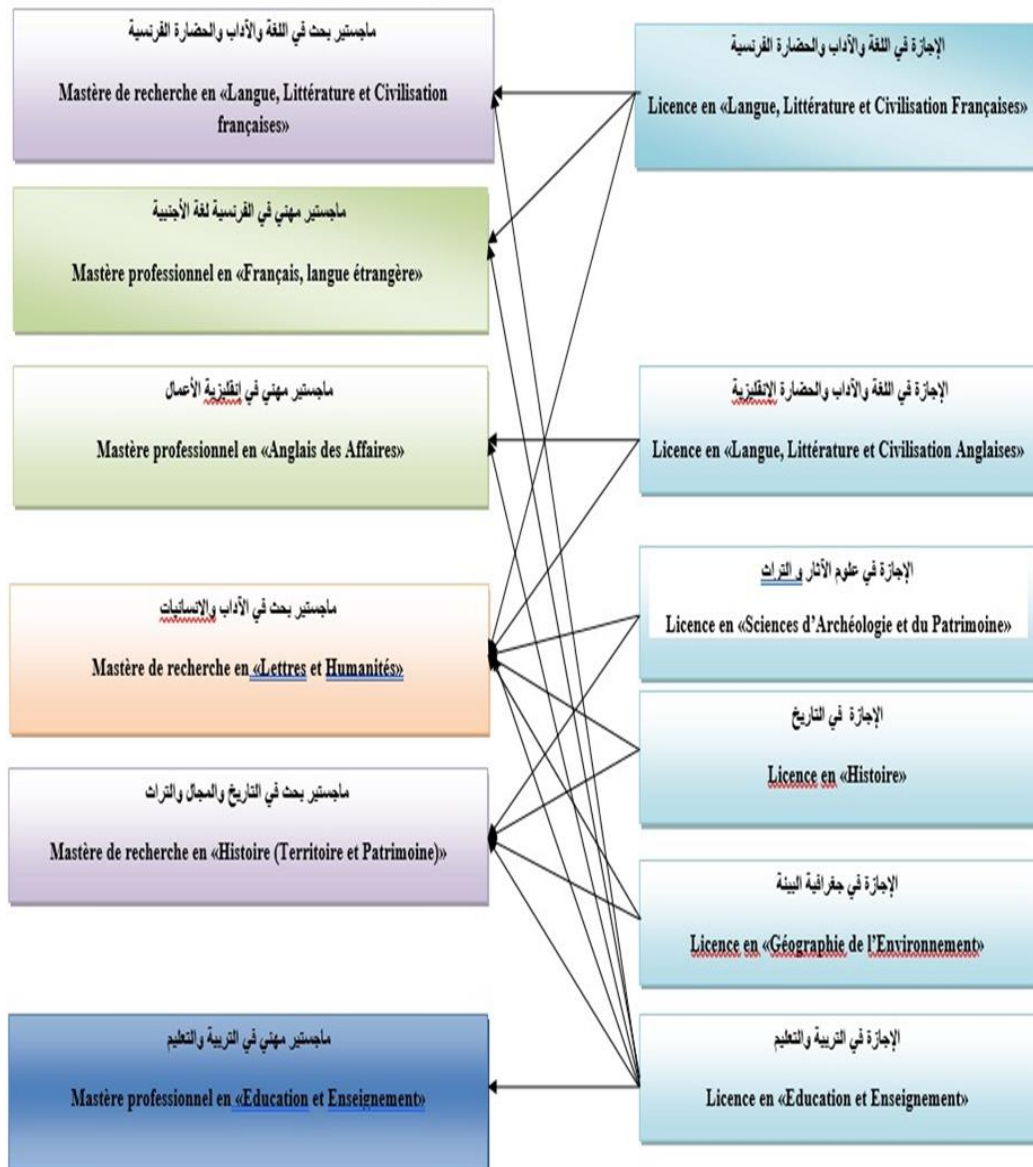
ماجستير بحث في اللغة والآداب والحضارة الفرنسية

Mastère de recherche en «Langue, Littérature et Civilisation françaises»

ماجستير مهني في الفرنسية لغة أجنبية

Mastère professionnel en «Français, langue étrangère»

ماجستير مهني في إنقليزية الأعمال

Mastère professionnel en «Anglais des Affaires»

ماجستير بحث في الآداب والإنسانيات

Mastère de recherche en «Lettres et Humanités»

ماجستير بحث في التاريخ والمجال والتراث

Mastère de recherche en «Histoire (Territoire et Patrimoine)»

ماجستير مهني في التربية والتعليم

Mastère professionnel en «Education et Enseignement»

الإجازة في اللغة والآداب والحضارة الفرنسية

Licence en «Langue, Littérature et Civilisation Françaises»

الإجازة في اللغة والآداب والحضارة الإنقليزية

Licence en «Langue, Littérature et Civilisation Anglaises»

الإجازة في علوم الآثار و التراث

Licence en «Sciences d'Archéologie et du Patrimoine»

الإجازة في التاريخ

Licence en «Histoire»

الإجازة في جغرافية البيئة

Licence en «Géographie de l'Environnement»

الإجازة في التربية والتعليم

Licence en «Education et Enseignement»